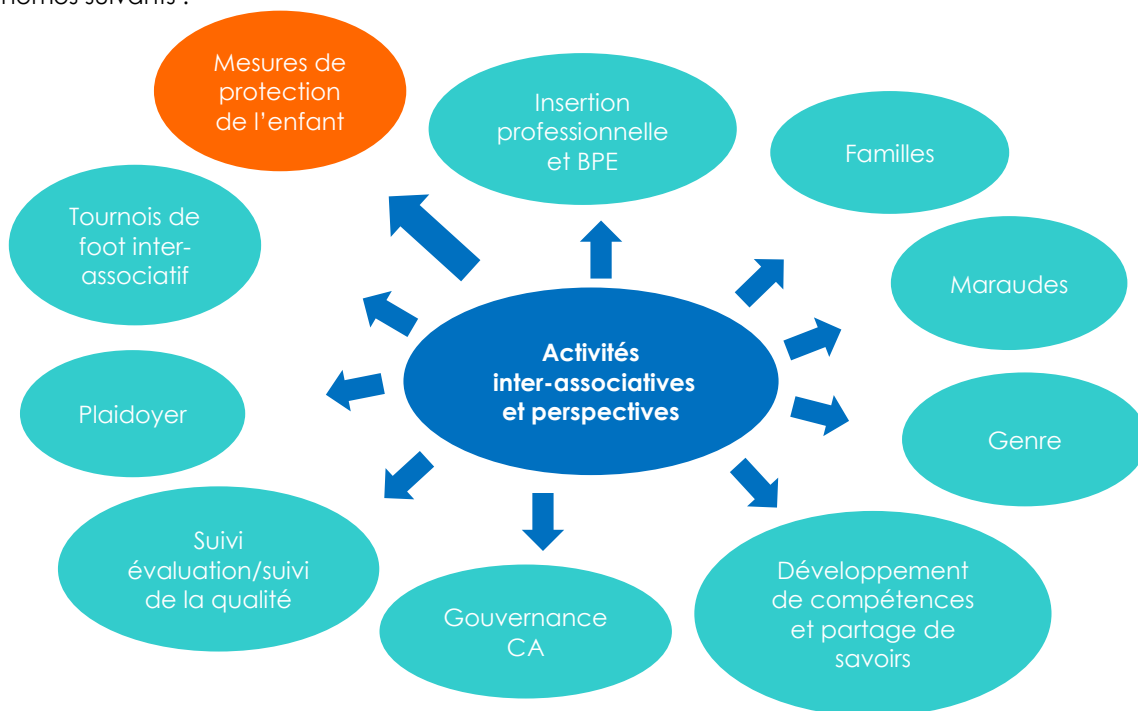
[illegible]

Mesures de protection de l'enfant

Insertion professionnelle et BPE

Familles

Tournois de foot inter-associatif

Maraudes

Activités inter-associatives et perspectives

Plaidoyer

Genre

Suivi évaluation/suivi de la qualité

Gouvernance CA

Développement de compétences et partage de savoirs